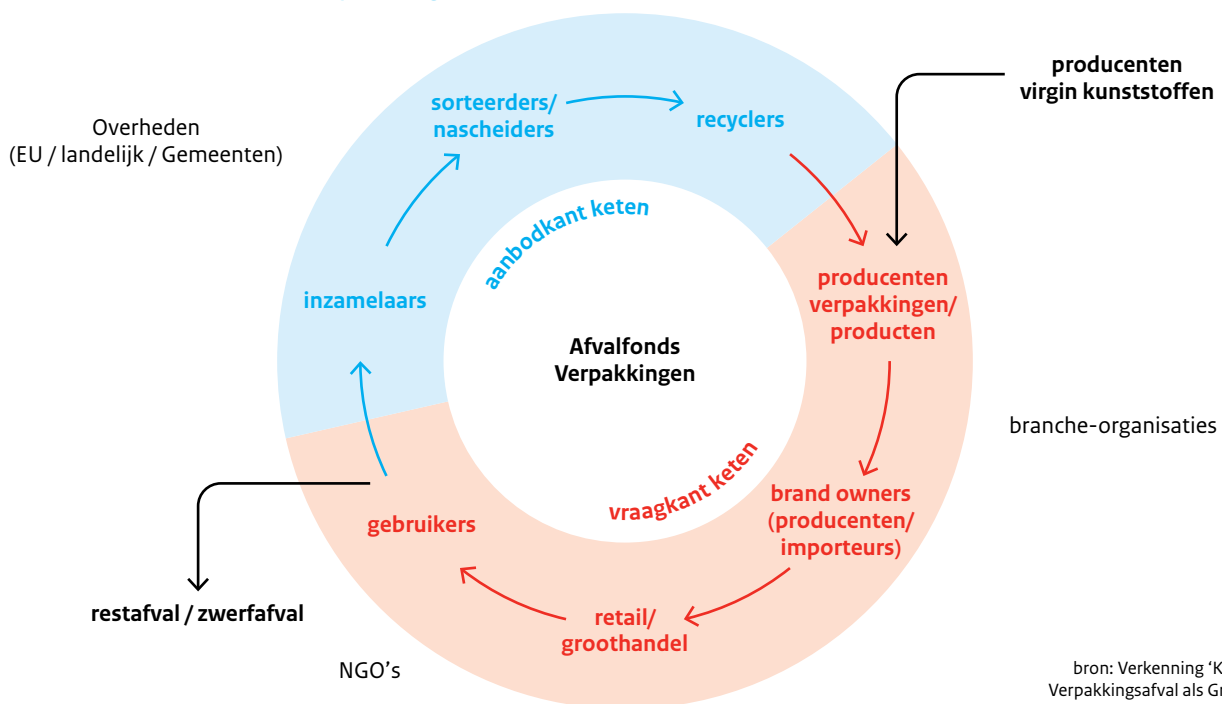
Overheden
(EU / landelijk / Gemeenten)

sorteerders/
nascheiders

recyclers

producenten
virgin kunststoffen

aanbodkant keten

inzamelaars

Afvalfonds
Verpakkingen

producenten
verpakkingen/
producten

branche-organisaties

vraagkant keten

brand owners
(producenten/
importeurs)

gebruikers

restafval / zwerfafval

retail/
groothandel

NGO's

bron: Verkenning 'K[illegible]
Verpakkingsafval als Gr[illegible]